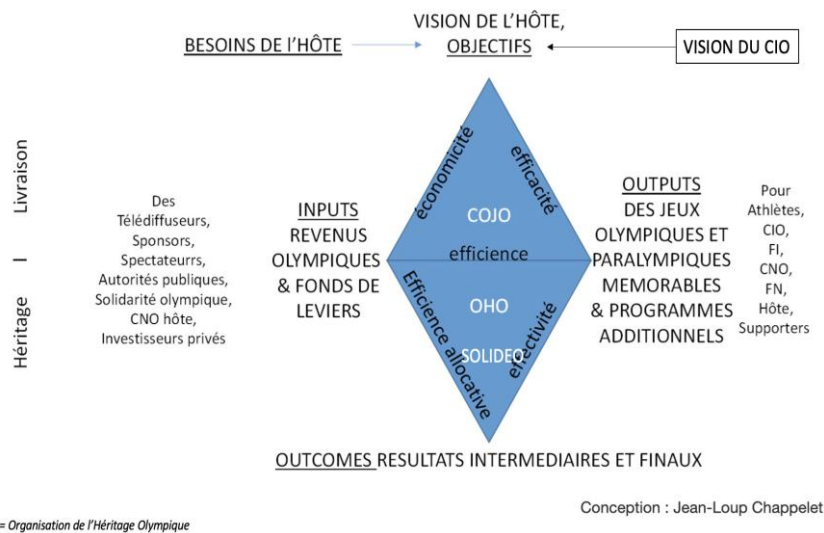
VISION DE L'HÔTE,
BESOINS DE L'HÔTE
OBJECTIFS
VISION DU CIO

Livraison – Héritage

Des Télédiffuseurs, Sponsors, Spectateurrs, Autorités publiques, Solidarité olympique, CNO hôte, Investisseurs privés

INPUTS
REVENUS OLYMPIQUES & FONDS DE LEVIERS

économicité
efficacité
COJO
efficience
OHO
SOLIDEO
Efficience allocative
effectivité

OUTPUTS
DES JEUX OLYMPIQUES ET PARALYMPIQUES MEMORABLES & PROGRAMMES ADDITIONNELS

Pour Athlètes, CIO, FI, CNO, FN, Hôte, Supporters

OUTCOMES RESULTATS INTERMEDIAIRES ET FINAUX

= Organisation de l'Héritage Olympique

Conception : Jean-Loup Chappelet